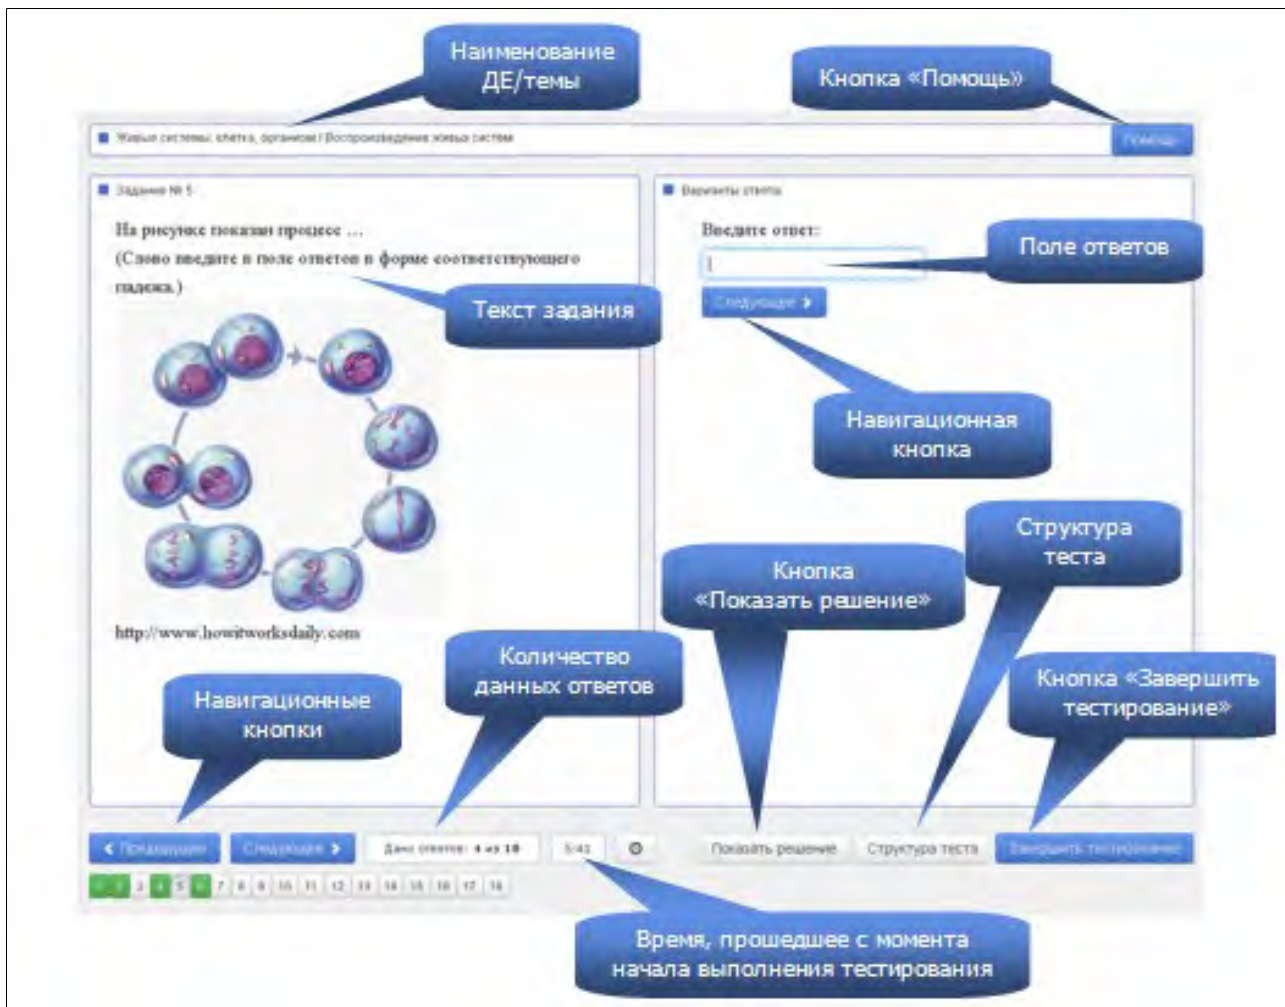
Наименование ДЕ/темы

Кнопка «Помощь»

Живые системы: клетка, организм / Воспроизведение живых систем

Помощь

Задание № 5

На рисунке показан процесс …
(Слово введите в поле ответов в форме соответствующего падежа.)

Текст задания

http://www.howitworksdaily.com

Варианты ответа

Введите ответ:

Поле ответов

Следующее

Навигационная кнопка

Структура теста

Кнопка «Показать решение»

Количество данных ответов

Навигационные кнопки

Кнопка «Завершить тестирование»

Предыдущее

Следующее

Дано ответов: 4 из 18

5:41

Показать решение

Структура теста

Завершить тестирование

1 2 3 4 5 6 7 8 9 10 11 12 13 14 15 16 17 18

Время, прошедшее с момента начала выполнения тестирования